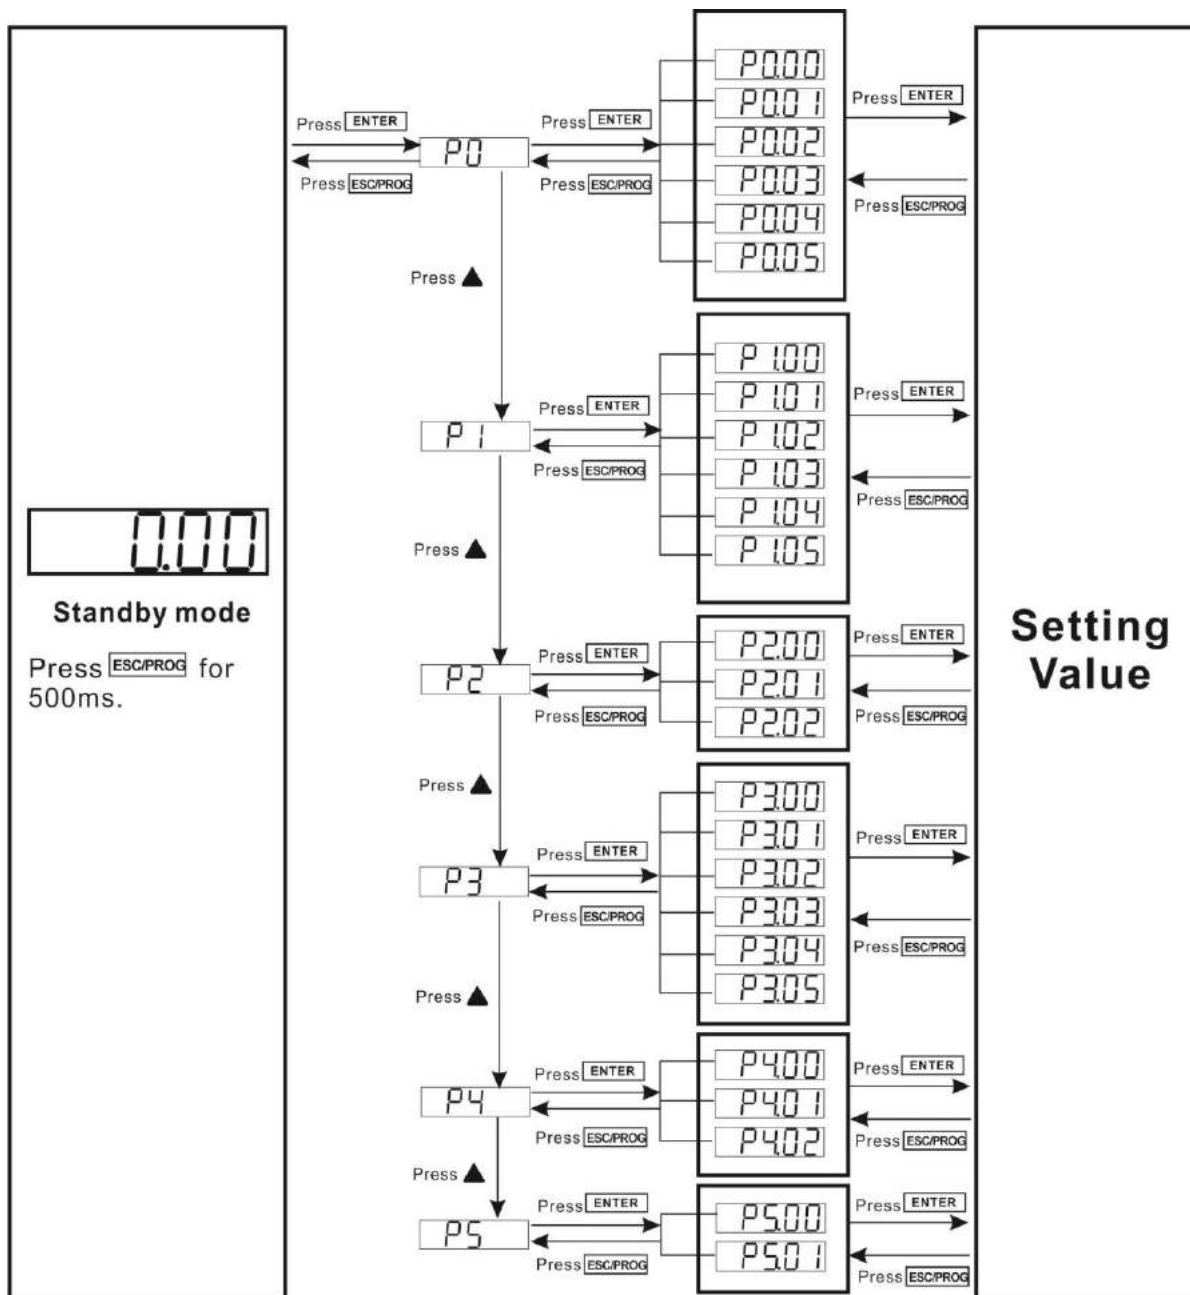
0.00

Standby mode

Press ESC/PROG for 500ms.

Press ENTER

Press ESC/PROG

P0

Press ENTER

Press ESC/PROG

P0.00
P0.01
P0.02
P0.03
P0.04
P0.05

Press ENTER

Press ESC/PROG

Press ▲

P1

Press ENTER

Press ESC/PROG

P1.00
P1.01
P1.02
P1.03
P1.04
P1.05

Press ENTER

Press ESC/PROG

Press ▲

P2

Press ENTER

Press ESC/PROG

P2.00
P2.01
P2.02

Press ENTER

Press ESC/PROG

Press ▲

P3

Press ENTER

Press ESC/PROG

P3.00
P3.01
P3.02
P3.03
P3.04
P3.05

Press ENTER

Press ESC/PROG

Press ▲

P4

Press ENTER

Press ESC/PROG

P4.00
P4.01
P4.02

Press ENTER

Press ESC/PROG

Press ▲

P5

Press ENTER

Press ESC/PROG

P5.00
P5.01

Press ENTER

Press ESC/PROG

Setting Value